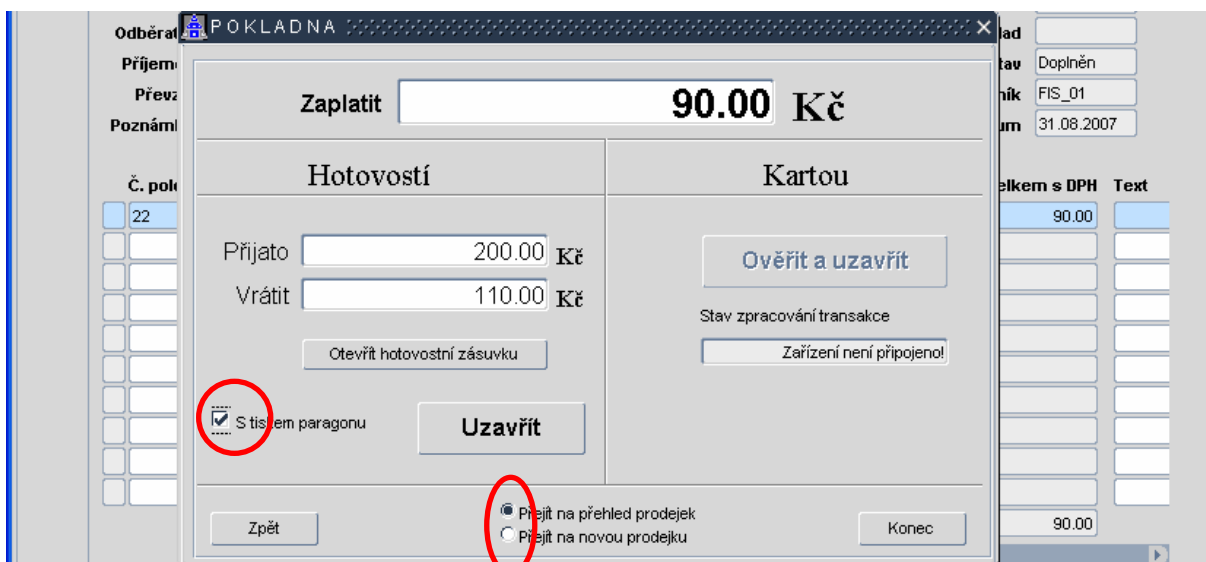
Odběrat
Příjemc
Převz
Poznámk

lad
tav Doplněn
ník FIS_01
um 31.08.2007

Č. pol
22

elkem s DPH Text
90.00

90.00

POKLADNA

Zaplatit 90.00 Kč

Hotovostí

Kartou

Přijato 200.00 Kč
Vrátit 110.00 Kč

Otevřít hotovostní zásuvku

S tiskem paragonu

Uzavřít

Ověřit a uzavřít

Stav zpracování transakce

Zařízení není připojeno!

Zpět

Přejít na přehled prodejek
Přejít na novou prodejku

Konec